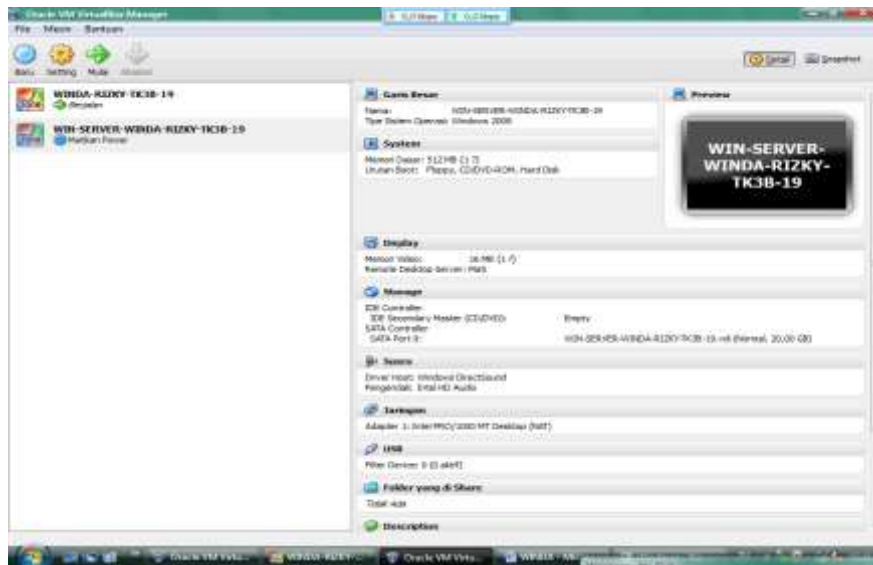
Oracle VM VirtualBox Manager

File Mesin Bantuan

Baru Setting Mulai Abaikan

Detail Snapshot

WINDA-RIZKY-TK3B-19
Berjalan

WIN-SERVER-WINDA-RIZKY-TK3B-19
Matikan Paksa

Garis Besar
Nama: WIN-SERVER-WINDA-RIZKY-TK3B-19
Tipe Sistem Operasi: Windows 2008

System
Memori Dasar: 512 MB
Urutan Boot: Floppy, CD/DVD-ROM, Hard Disk

Preview

WIN-SERVER-WINDA-RIZKY-TK3B-19

Display
Memori Video: 16 MB
Remote Desktop Server: Mati

Storage
IDE Controller
IDE Secondary Master (CD/DVD): Empty
SATA Controller
SATA Port 0: WIN-SERVER-WINDA-RIZKY-TK3B-19.vdi (Normal, 20,00 GB)

Suara
Driver Host: Windows DirectSound
Pengendali: Intel HD Audio

Jaringan
Adapter 1: Intel PRO/1000 MT Desktop (NAT)

USB
Filter Device: 0 (0 aktif)

Folder yang di Share
Tidak ada

Description

Oracle VM Virtu... WINDA-RIZKY-... Oracle VM Virtu... WINDA - Mi...